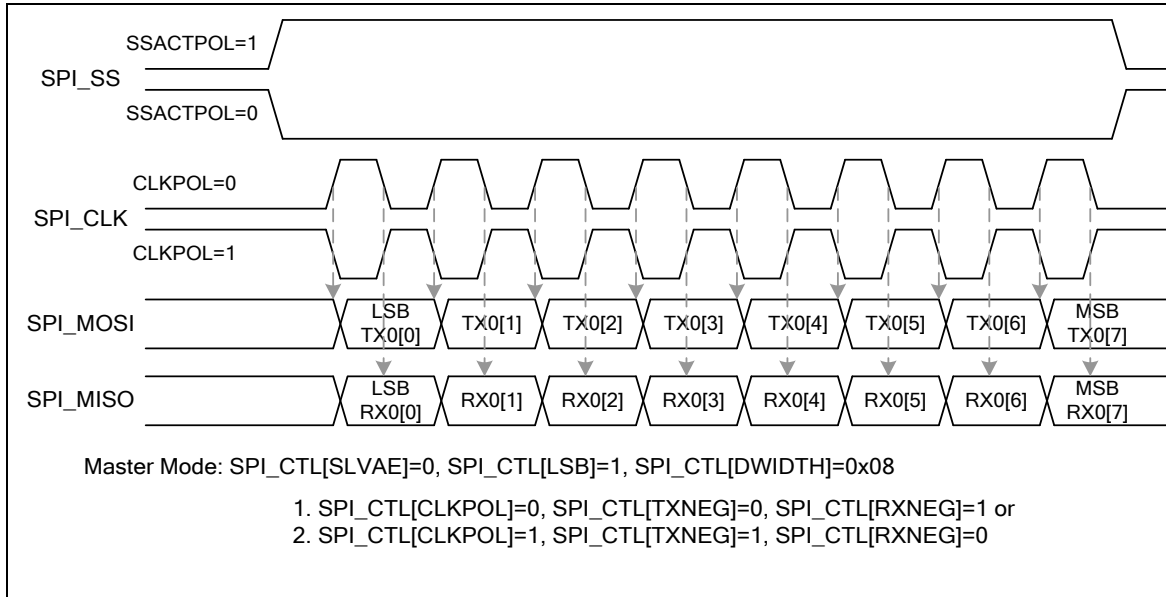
SSACTPOL=1

SPI_SS

SSACTPOL=0

CLKPOL=0

SPI_CLK

CLKPOL=1

SPI_MOSI

LSB TX0[0]

TX0[1]

TX0[2]

TX0[3]

TX0[4]

TX0[5]

TX0[6]

MSB TX0[7]

SPI_MISO

LSB RX0[0]

RX0[1]

RX0[2]

RX0[3]

RX0[4]

RX0[5]

RX0[6]

MSB RX0[7]

Master Mode: SPI_CTL[SLVAE]=0, SPI_CTL[LSB]=1, SPI_CTL[DWIDTH]=0x08

1. SPI_CTL[CLKPOL]=0, SPI_CTL[TXNEG]=0, SPI_CTL[RXNEG]=1 or
2. SPI_CTL[CLKPOL]=1, SPI_CTL[TXNEG]=1, SPI_CTL[RXNEG]=0